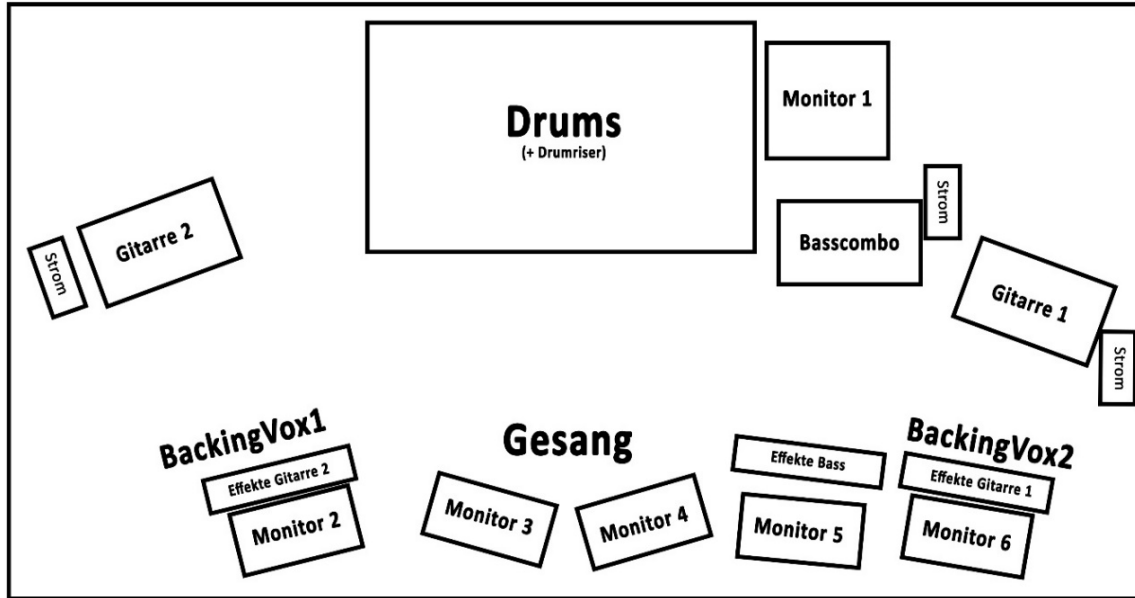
Drums
(+ Drumriser)

Monitor 1

Strom

Gitarre 2

Strom

Basscombo

Strom

Gitarre 1

Strom

BackingVox1

Effekte Gitarre 2

Monitor 2

Gesang

Monitor 3

Monitor 4

Effekte Bass

Monitor 5

BackingVox2

Effekte Gitarre 1

Monitor 6